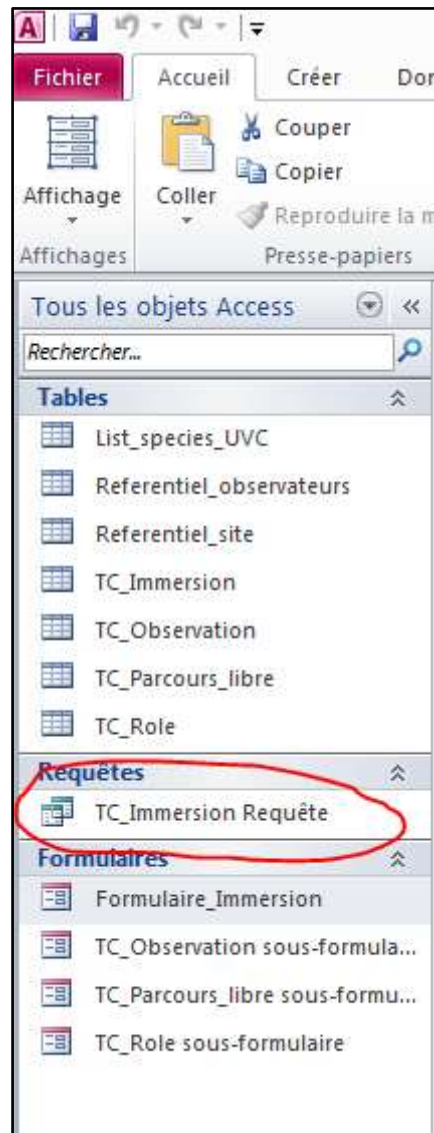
Fichier
Accueil
Créer
Dor

Affichage
Coller
Couper
Copier
Reproduire la m
Affichages
Presse-papiers

Tous les objets Access
Rechercher...
Tables
List_species_UVC
Referentiel_observateurs
Referentiel_site
TC_Immersion
TC_Observation
TC_Parcours_libre
TC_Role
Requêtes
TC_Immersion Requête
Formulaires
Formulaire_Immersion
TC_Observation sous-formula...
TC_Parcours_libre sous-formu...
TC_Role sous-formulaire